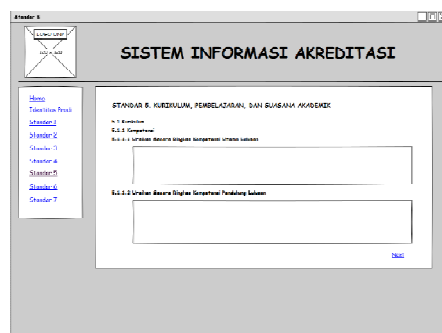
Standar 5

SISTEM INFORMASI AKREDITASI

Home
Identitas Prodi
Standar 1
Standar 2
Standar 3
Standar 4
Standar 5
Standar 6
Standar 7

STANDAR 5. KURIKULUM, PEMBELAJARAN, DAN SUASANA AKADEMIK

5.1 Kurikulum
5.1.1 Kompetensi
5.1.1.1 Uraikan Secara Singkat Kompetensi Utama Lulusan

5.1.1.2 Uraikan Secara Singkat Kompetensi Pendukung Lulusan

Next